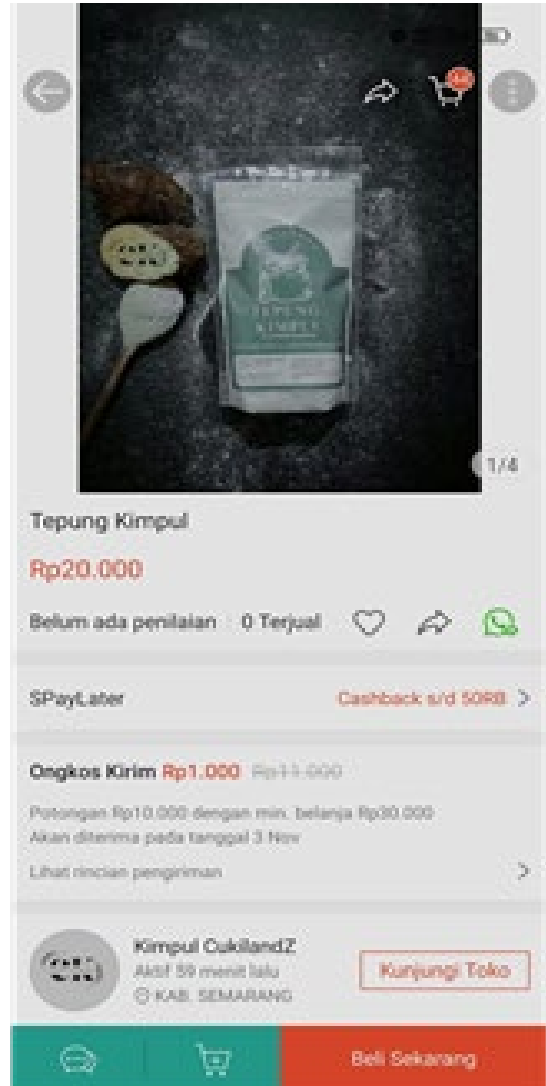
TEPUNG KIMPUL

1/4

Tepung Kimpul

Rp20.000

Belum ada penilaian 0 Terjual

SPayLater

Cashback s/d 50RB >

Ongkos Kirim Rp1.000 Rp11.000

Potongan Rp10.000 dengan min. belanja Rp30.000
Akan diterima pada tanggal 3 Nov

Lihat rincian pengiriman >

Kimpul CukilandZ
Aktif 59 menit lalu
KAB. SEMARANG

Kunjungi Toko

Beli Sekarang